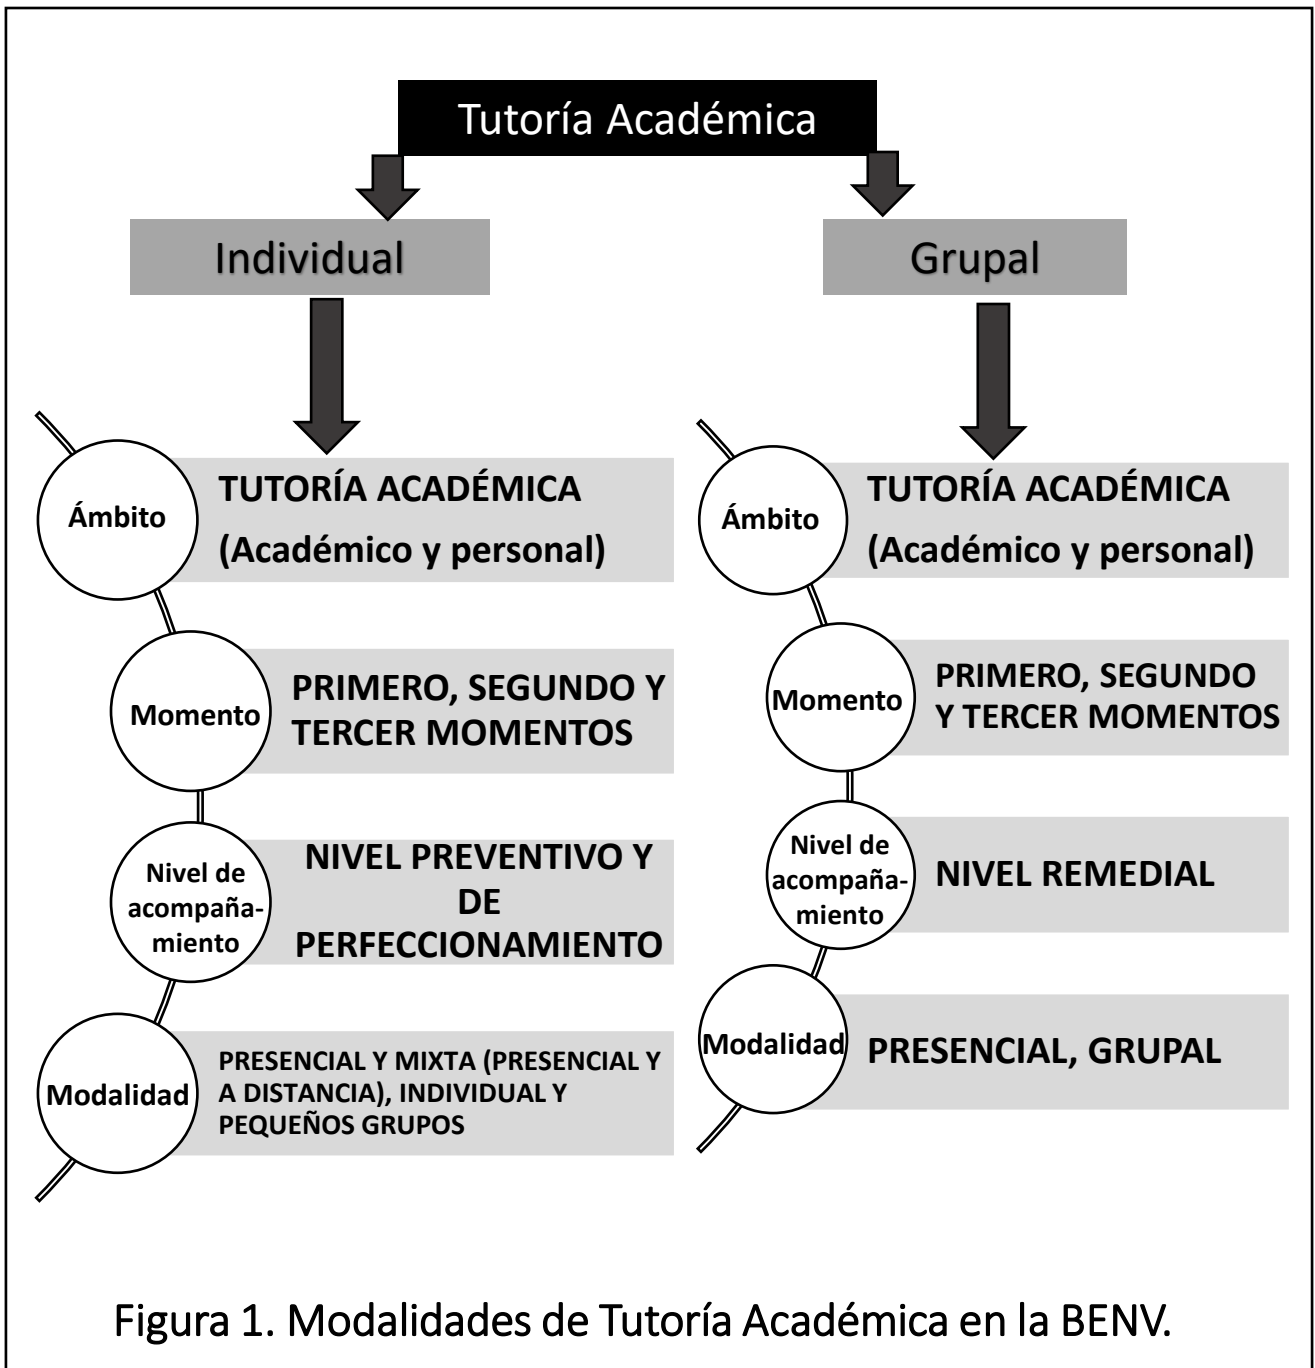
Tutoría Académica

Individual

Grupal

Ámbito
TUTORÍA ACADÉMICA (Académico y personal)

Momento
PRIMERO, SEGUNDO Y TERCER MOMENTOS

Nivel de acompañamiento
NIVEL PREVENTIVO Y DE PERFECCIONAMIENTO

Modalidad
PRESENCIAL Y MIXTA (PRESENCIAL Y A DISTANCIA), INDIVIDUAL Y PEQUEÑOS GRUPOS

Ámbito
TUTORÍA ACADÉMICA (Académico y personal)

Momento
PRIMERO, SEGUNDO Y TERCER MOMENTOS

Nivel de acompañamiento
NIVEL REMEDIAL

Modalidad
PRESENCIAL, GRUPAL

Figura 1. Modalidades de Tutoría Académica en la BENV.